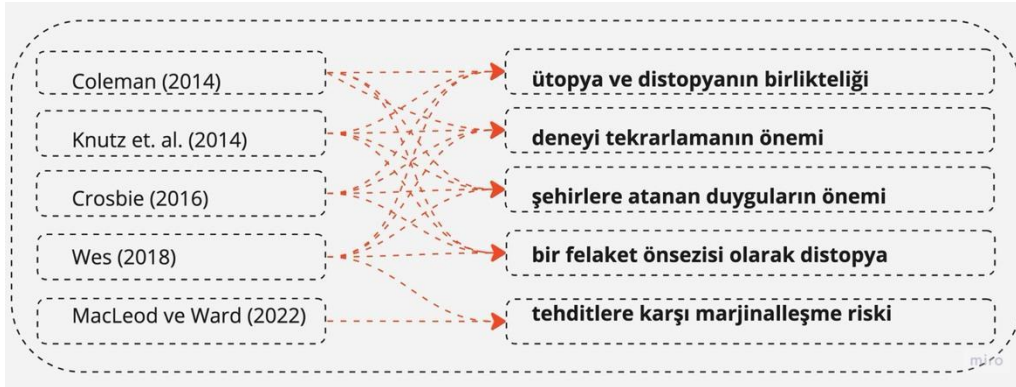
Coleman (2014)

Knutz et. al. (2014)

Crosbie (2016)

Wes (2018)

MacLeod ve Ward (2022)

ütopya ve distopyanın birlikteliği

deneyi tekrarlamanın önemi

şehirlere atanan duyguların önemi

bir felaket önsezisi olarak distopya

tehditlere karşı marjinalleşme riski

miro